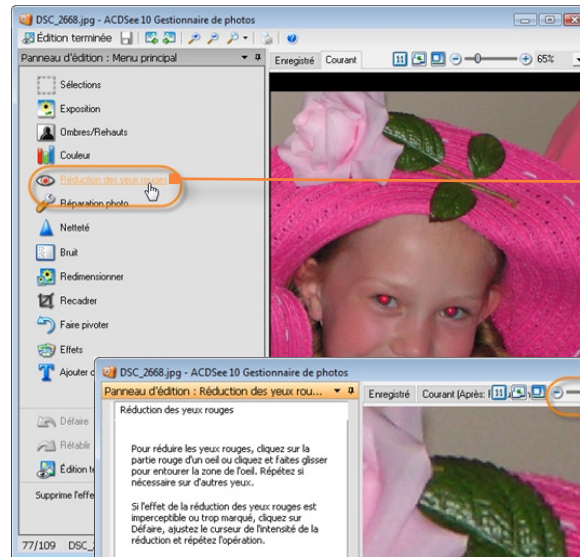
DSC_2668.jpg - ACDSee 10 Gestionnaire de photos

Édition terminée

Panneau d'édition : Menu principal

Enregistré Courant

65%

Sélections

Exposition

Ombres/Rehauts

Couleur

Réduction des yeux rouges

Réparation photo

Netteté

Bruit

Redimensionner

Recadrer

Faire pivoter

Effets

Ajouter d

Défaire

Rétabl

Édition t

Supprime l'effe

77/109 DSC_

DSC_2668.jpg - ACDSee 10 Gestionnaire de photos

Panneau d'édition : Réduction des yeux rou...

Enregistré Courant (Après: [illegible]

Réduction des yeux rouges

Pour réduire les yeux rouges, cliquez sur la partie rouge d'un oeil ou cliquez et faites glisser pour entourer la zone de l'oeil. Répétez si nécessaire sur d'autres yeux.

Si l'effet de la réduction des yeux rouges est imperceptible ou trop marqué, cliquez sur Défaire, ajustez le curseur de l'intensité de la réduction et répétez l'opération.